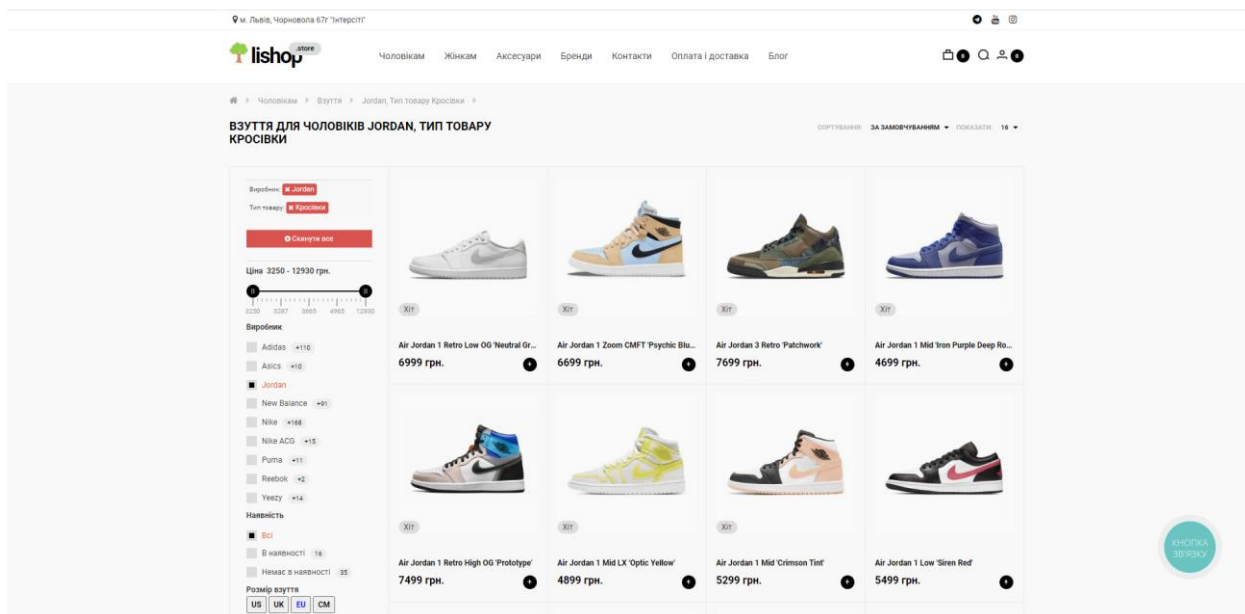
м. Львів, Чорновола 67г "Інтерсіті"

lishop .store

Чоловікам Жінкам Аксесуари Бренди Контакти Оплата і доставка Блог

0 0

Чоловікам > Взуття > Jordan, Тип товару Кросівки >

ВЗУТТЯ ДЛЯ ЧОЛОВІКІВ JORDAN, ТИП ТОВАРУ КРОСІВКИ

СОРТУВАННЯ: ЗА ЗАМОВЧУВАННЯМ ПОКАЗАТИ: 16

Виробник: Jordan
Тип товару: Кросівки

Скинути все

Ціна 3250 - 12930 грн.

3250 5287 3665 4965 12930

Виробник
Adidas +110
Asics +10
Jordan
New Balance +91
Nike +168
Nike ACG +15
Puma +11
Reebok +2
Yeezy +14

Наявність
Всі
В наявності 16
Немає в наявності 35

Розмір взуття
US UK EU CM

Хіт
Air Jordan 1 Retro Low OG 'Neutral Gr...
6999 грн.

Хіт
Air Jordan 1 Zoom CMFT 'Psychic Blu...
6699 грн.

Хіт
Air Jordan 3 Retro 'Patchwork'
7699 грн.

Хіт
Air Jordan 1 Mid 'Iron Purple Deep Ro...
4699 грн.

Хіт
Air Jordan 1 Retro High OG 'Prototype'
7499 грн.

Хіт
Air Jordan 1 Mid LX 'Optic Yellow'
4899 грн.

Хіт
Air Jordan 1 Mid 'Crimson Tint'
5299 грн.

Air Jordan 1 Low 'Siren Red'
5499 грн.

КНОПКА ЗВ'ЯЗКУ